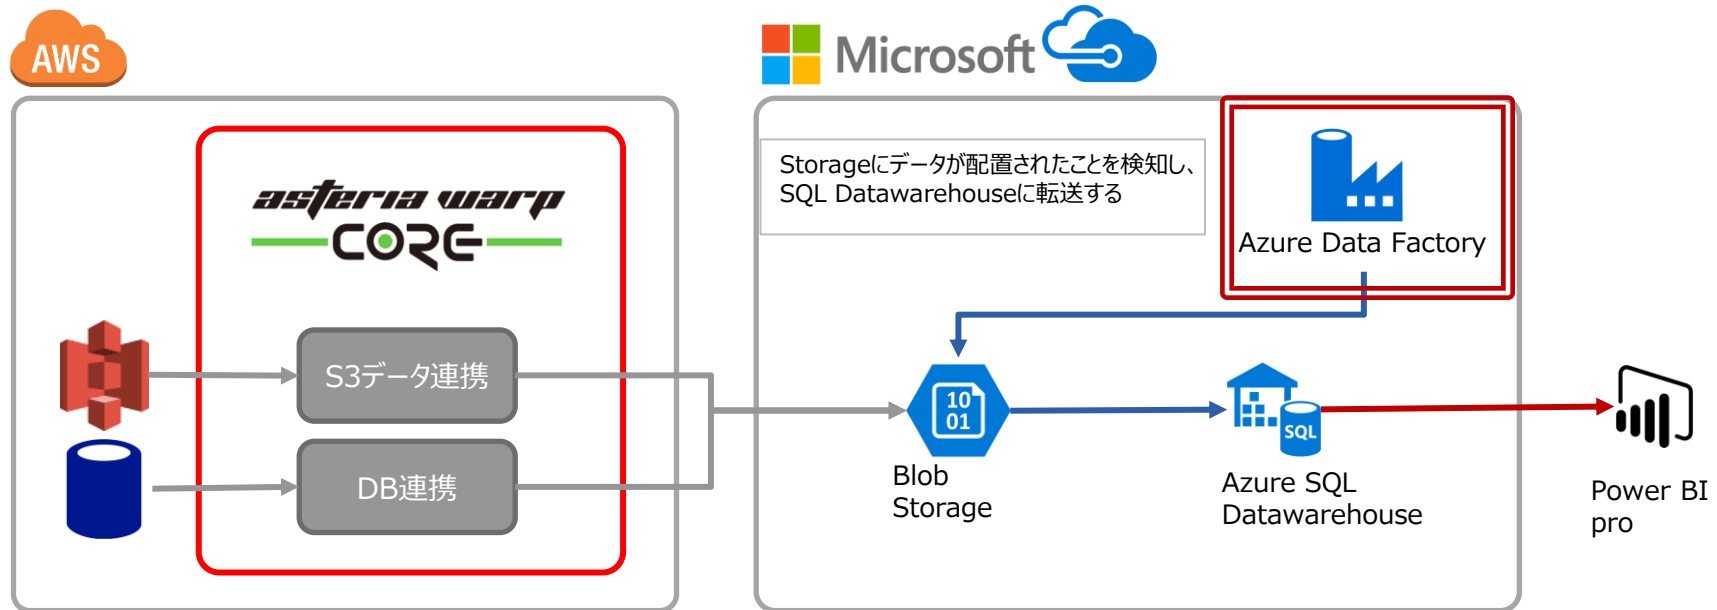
AWS

asteria warp
CORE

S3データ連携

DB連携

Microsoft

Storageにデータが配置されたことを検知し、SQL Datawarehouseに転送する

Azure Data Factory

10
01

Blob Storage

SQL

Azure SQL Datawarehouse

Power BI pro